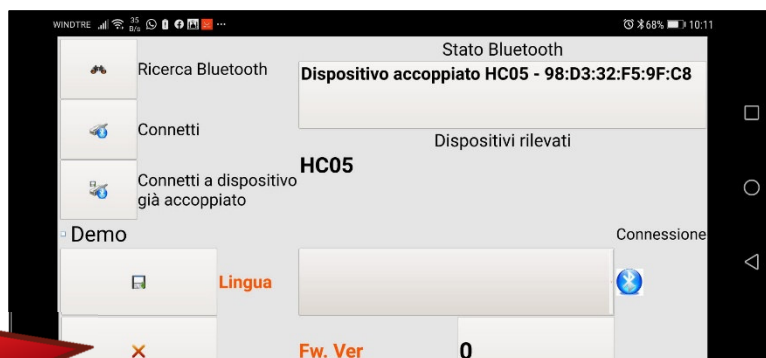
WINDTRE 35 B/s ··· 68% 10:11

Ricerca Bluetooth

Stato Bluetooth

Dispositivo accoppiato HC05 - 98:D3:32:F5:9F:C8

Connetti

Dispositivi rilevati

HC05

Connetti a dispositivo già accoppiato

Demo

Connessione

Lingua

Fw. Ver

0